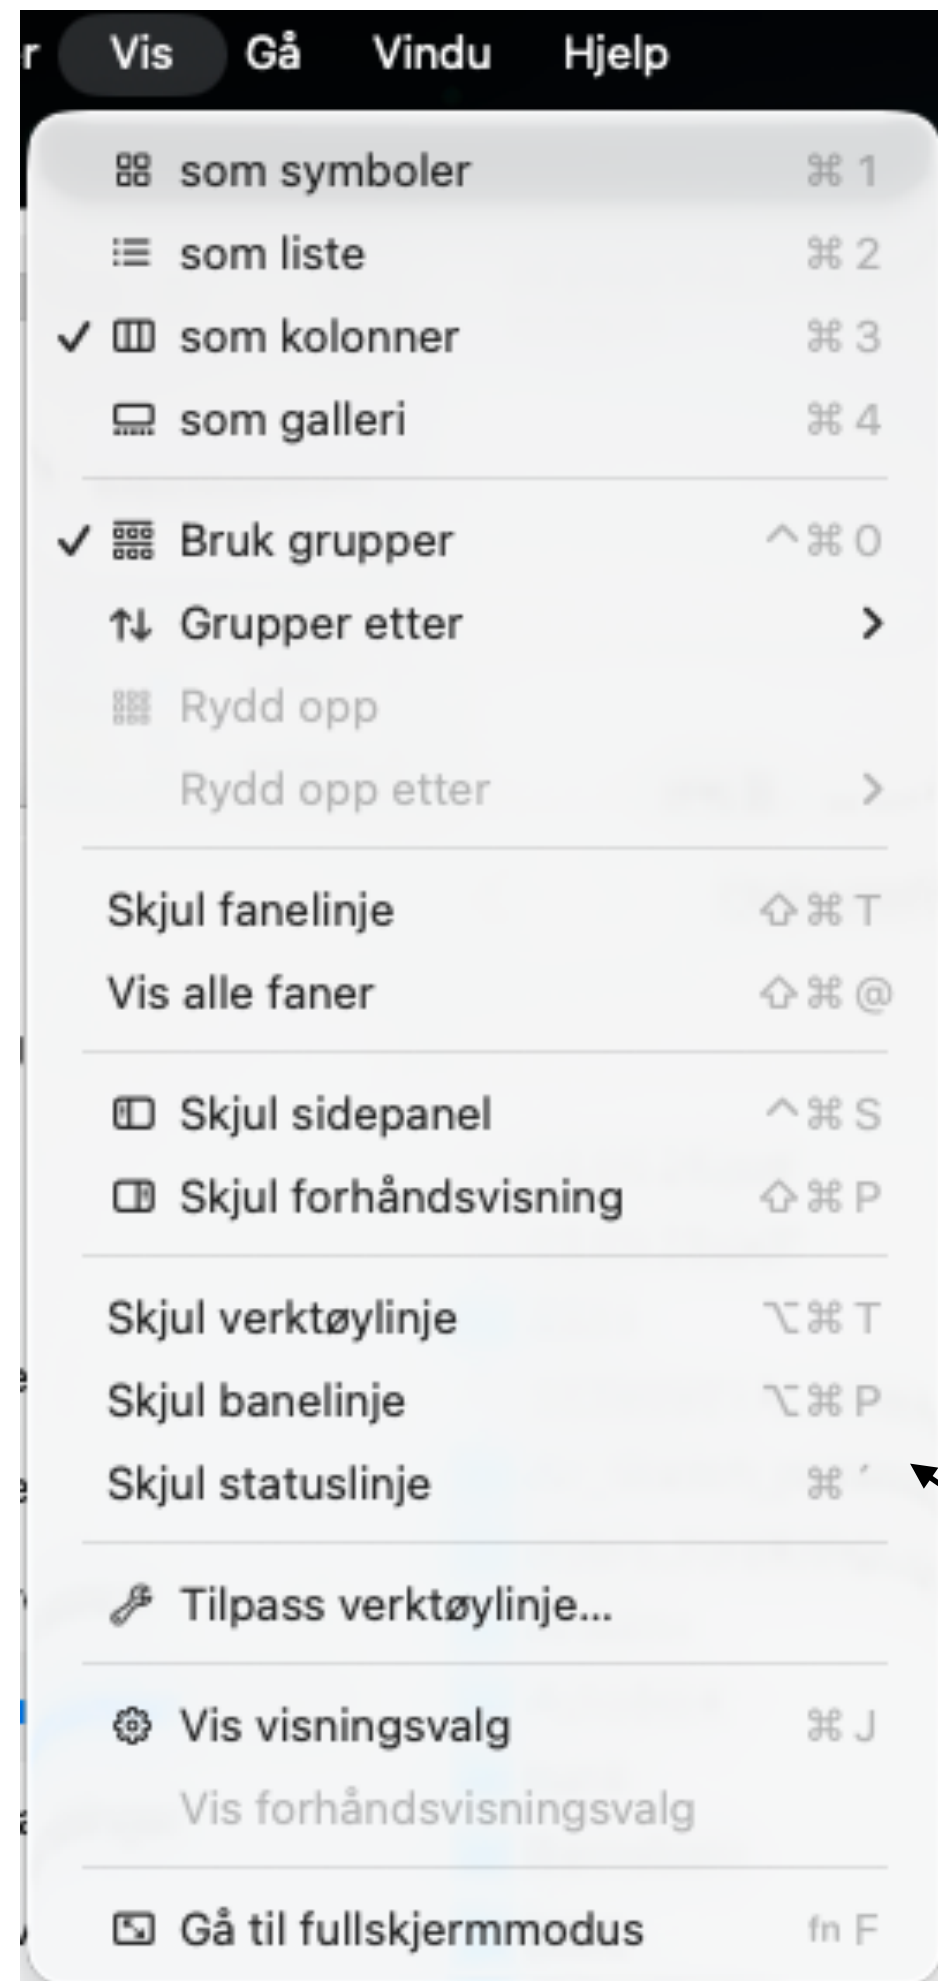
r Vis Gå Vindu Hjelp

som symboler ⌘1
som liste ⌘2
✓ som kolonner ⌘3
som galleri ⌘4

✓ Bruk grupper ^⌘0
Grupper etter >
Rydd opp
Rydd opp etter >

Skjul fanelinje ⇧⌘T
Vis alle faner ⇧⌘@

Skjul sidepanel ^⌘S
Skjul forhåndsvisning ⇧⌘P

Skjul verktøylinje ⌥⌘T
Skjul banelinje ⌥⌘P
Skjul statuslinje ⌘´

Tilpass verktøylinje...

Vis visningsvalg ⌘J
Vis forhåndsvisningsvalg

Gå til fullskjermmodus fn F